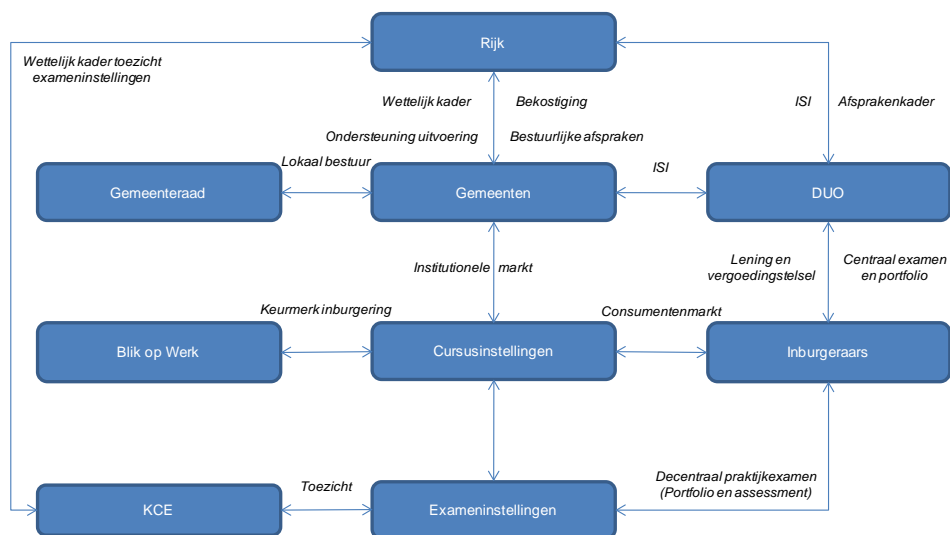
Rijk

Wettelijk kader toezicht exameninstellingen

Wettelijk kader

Bekostiging

ISI

Afsprakenkader

Ondersteuning uitvoering

Bestuurlijke afspraken

Lokaal bestuur

Gemeenteraad

Gemeenten

ISI

DUO

Institutionele markt

Lening en vergoedingstelsel

Centraal examen en portfolio

Keurmerk inburgering

Consumentenmarkt

Blik op Werk

Cursusinstellingen

Inburgeraars

Toezicht

Decentraal praktijkexamen (Portfolio en assessment)

KCE

Exameninstellingen